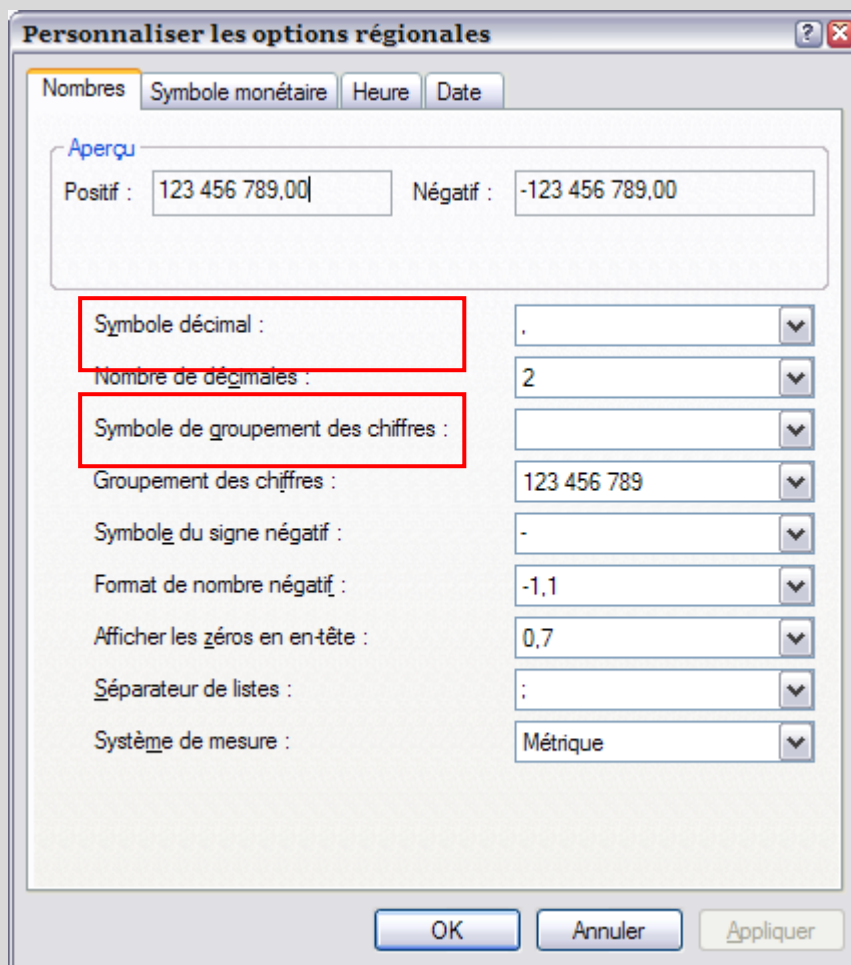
Personnaliser les options régionales

Nombres | Symbole monétaire | Heure | Date

Aperçu

Positif : 123 456 789,00

Négatif : -123 456 789,00

Symbole décimal : ,

Nombre de décimales : 2

Symbole de groupement des chiffres :

Groupement des chiffres : 123 456 789

Symbole du signe négatif : -

Format de nombre négatif : -1,1

Afficher les zéros en en-tête : 0,7

Séparateur de listes : ;

Système de mesure : Métrique

OK | Annuler | Appliquer